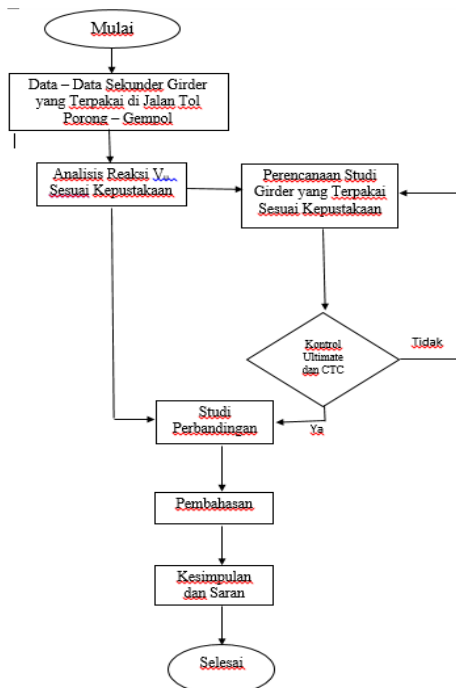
Mulai

Data – Data Sekunder Girder yang Terpakai di Jalan Tol Porong – Gempol

Analisis Reaksi V Sesuai Kepustakaan

Perencanaan Studi Girder yang Terpakai Sesuai Kepustakaan

Kontrol Ultimate dan CTC

Tidak

Ya

Studi Perbandingan

Pembahasan

Kesimpulan dan Saran

Selesai